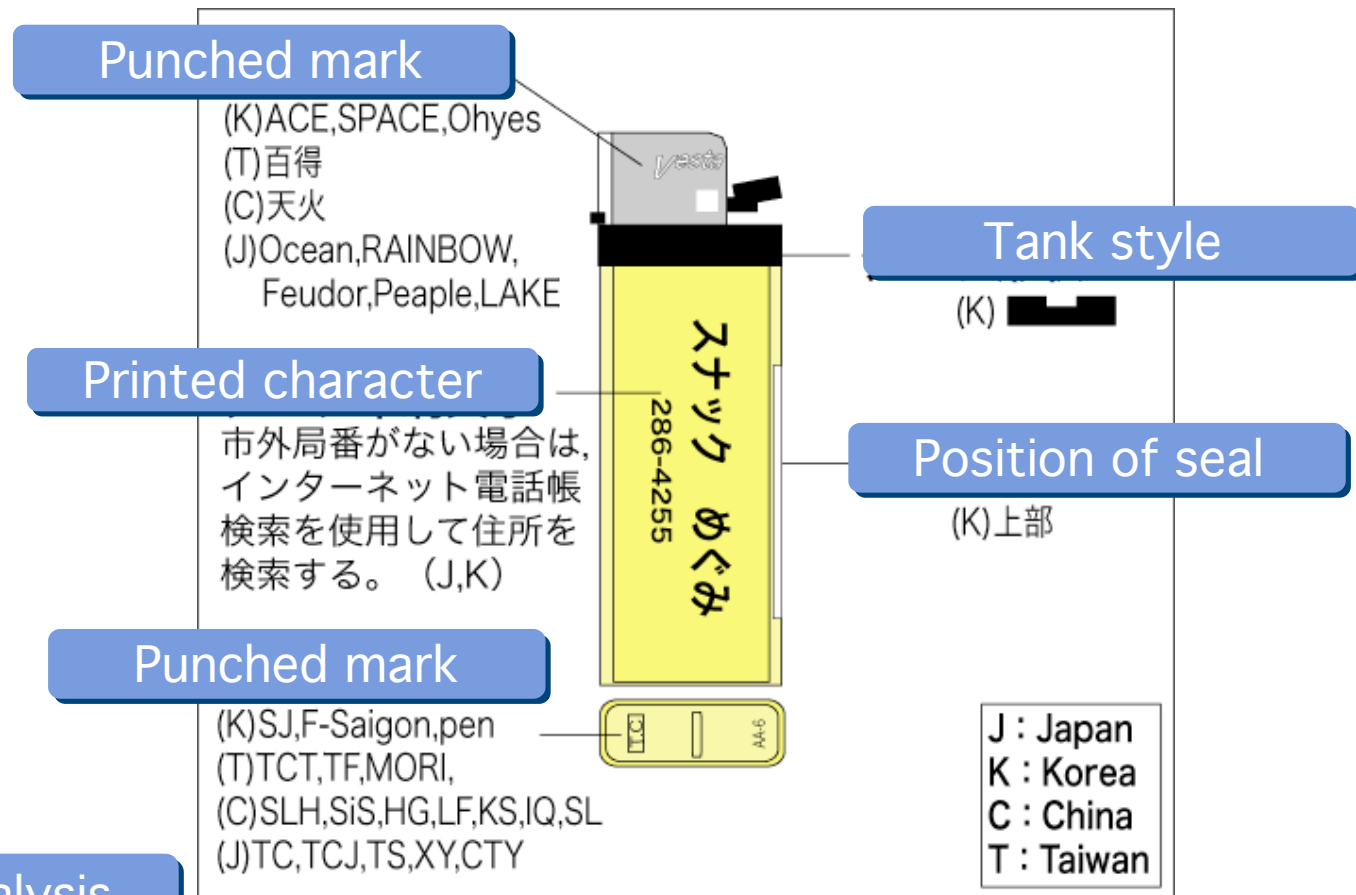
Punched mark

(K)ACE,SPACE,Ohyes
(T)百得
(C)天火
(J)Ocean,RAINBOW, Feudor,Peaple,LAKE

Tank style

(K)

Printed character

市外局番がない場合は,インターネット電話帳検索を使用して住所を検索する。(J,K)

スナック めぐみ
286-4255

Position of seal

(K)上部

Punched mark

(K)SJ,F-Saigon,pen
(T)TCT,TF,MORI,
(C)SLH,SiS,HG,LF,KS,IQ,SL
(J)TC,TCJ,TS,XY,CTY

AA-6

J : Japan
K : Korea
C : China
T : Taiwan

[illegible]alysis